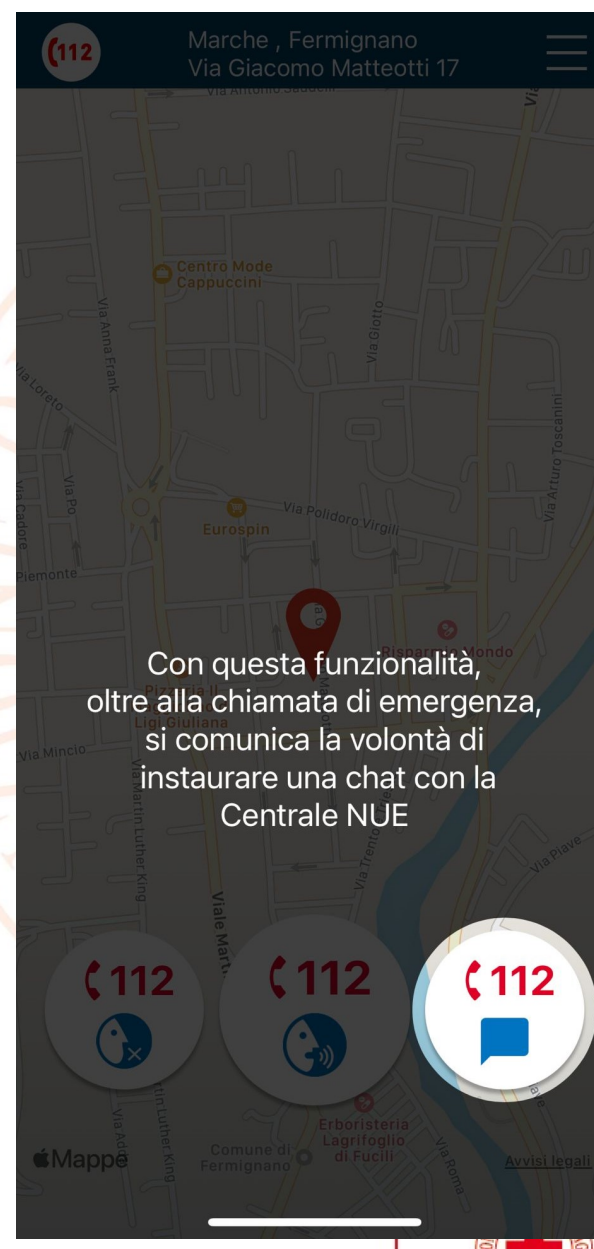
112

Marche , Fermignano
Via Giacomo Matteotti 17

Via Antonio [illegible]

Centro Mode Cappuccini

Via Anna Frank

Via Giotto

Via Loreto

Via Arturo Toscanini

Via Po

Via Cadore

Via Polidoro Virgili

Eurospin

Piemonte

Risparmio Mondo

Con questa funzionalità, oltre alla chiamata di emergenza, si comunica la volontà di instaurare una chat con la Centrale NUE

Ligi Giuliana

Via Mincio

Via Martin Luther King

Via Trento

Via Piave

Viale Marti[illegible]

112

112

112

Erboristeria Lagrifoglio di Fucili

Comune di Fermignano

Via Roma

Mappe

Avvisi legali